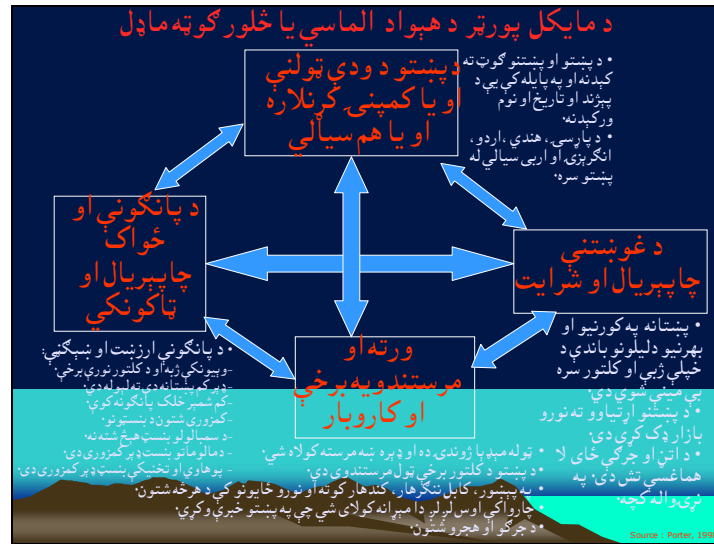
د مايکل پورټر د هېواد الماسي يا څلور ګوټه ماډل

د پښتو د ودې ټولنې او يا کمپنۍ، کرنلاره او يا هم سيالي

• د پښتو او پښتنو ګوټ ته کېدنه او په پايله کې يې د پېژند او تاريخ او نوم ورکېدنه
• د پارسي، هندي، اردو، انګريزي او اربي سيالي له پښتو سره:

د پانګونې او ځواک چاپېريال او تاکونکي

د غوښتنې چاپېريال او شرايط

• پښتانه په کورنيو او بهرنيو دليلونو باندې د خپلې ژبې او کلتور سره بې مينې شوي دي
• د پښتنو ارتياوو ته نورو بازار ډک کړی دی.
• د اتڼ او جرګې ځای لا هماغسې تش دی، په ژړېدو اله ګډه.

ورته او مرستندويه برخې او کاروبار

• د پانګونې ارزښت او ښېګڼې:
-وېيونکي ژبه او د کلتور نوري برخې.
-د ر کړنې تنه دی تعليم لمدی.
-کم شمېر خلک پانګونه کوي.
-کمزوري شتون د پښتنو نو.
-د سيالو لو بنسټ هېڅ شته نه.
-د ملاتړ بنسټ ير کمزوري دي.
-بوهاوي او تخنيکي بنسټ ير کمزوري دي.

• توله مېډيا ژوندی ده او ډېره ښه مرسته کولای شي.
• د پښتو د کلتور برخې تول مرستندوی دي.
• په پېښور، کابل ننګرهار، کندهار کوټه او نورو ځايونو کې د هر څه شتون.
• چاروا کې اوس لږ لږ دا مېړانه کولای شي چې په پښتو خبرې وکړي.
• د جرګو او هجرو شتون.

Source : Porter, 1990